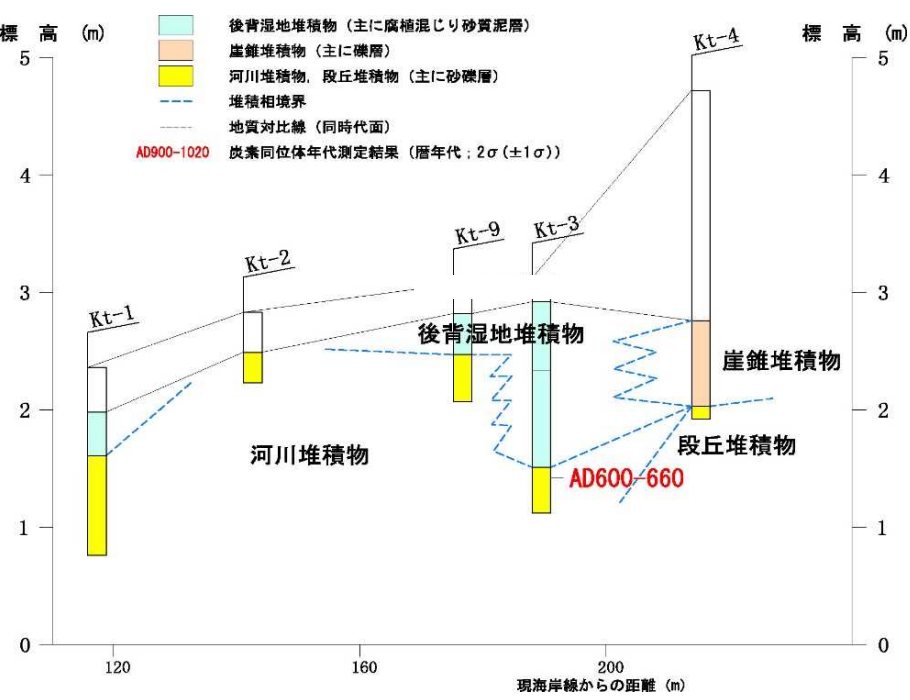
標　高　(m)

後背湿地堆積物（主に腐植混じり砂質泥層）
崖錐堆積物（主に礫層）
河川堆積物，段丘堆積物（主に砂礫層）
堆積相境界
地質対比線（同時代面）
AD900-1020　炭素同位体年代測定結果（暦年代；2σ(±1σ)）

標　高　(m)

5
4
3
2
1
0

Kt-1
Kt-2
Kt-9
Kt-3
Kt-4

後背湿地堆積物
崖錐堆積物
河川堆積物
段丘堆積物
AD600-660

5
4
3
2
1
0

120
160
200
現海岸線からの距離　(m)